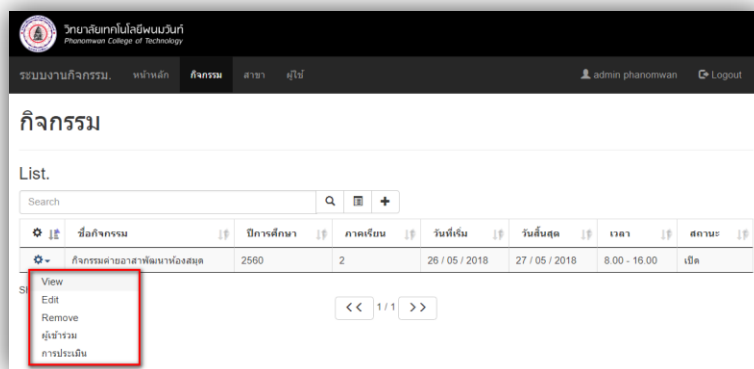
วิทยาลัยเทคโนโลยีพนมวันท์
Phanomwan College of Technology

ระบบงานกิจกรรม. หน้าหลัก กิจกรรม สาขา ผู้ใช้ admin phanomwan Logout

กิจกรรม

List.

Search

| | ชื่อกิจกรรม | ปีการศึกษา | ภาคเรียน | วันที่เริ่ม | วันสิ้นสุด | เวลา | สถานะ |
|---|---|---|---|---|---|---|---|
| | กิจกรรมค่ายอาสาพัฒนาห้องสมุด | 2560 | 2 | 26 / 05 / 2018 | 27 / 05 / 2018 | 8.00 - 16.00 | เปิด |

Sh

View
Edit
Remove
ผู้เข้าร่วม
การประเมิน

<< 1/1 >>